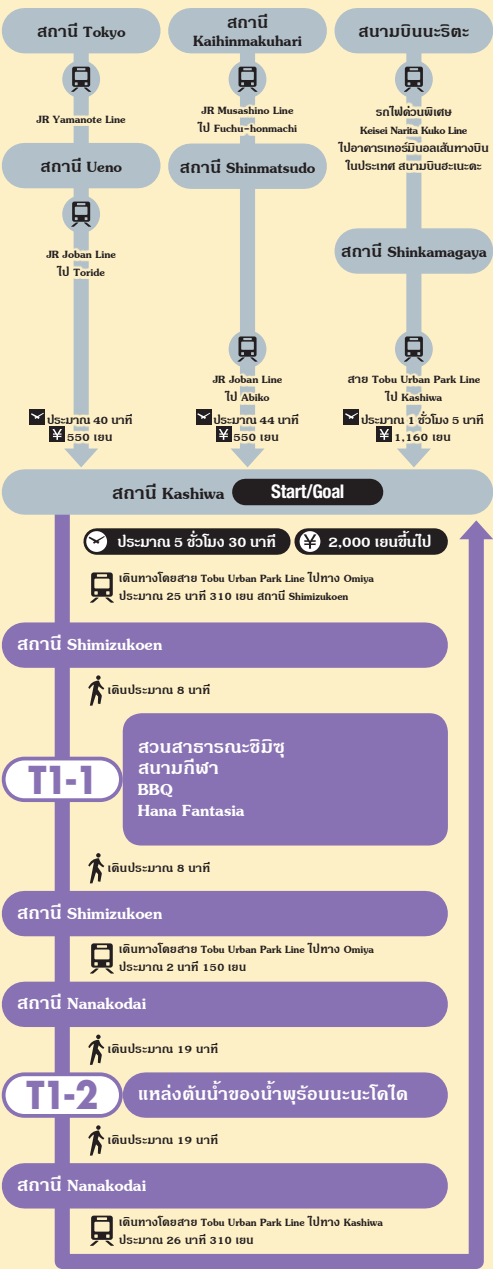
สถานี Tokyo

JR Yamanote Line

สถานี Ueno

JR Joban Line
ไป Toride

ประมาณ 40 นาที
¥ 550 เยน

สถานี Kaihinmakuhari

JR Musashino Line
ไป Fuchu-honmachi

สถานี Shinmatsudo

JR Joban Line
ไป Abiko

ประมาณ 44 นาที
¥ 550 เยน

สนามบินนะริตะ

รถไฟด่วนพิเศษ
Keisei Narita Kuko Line
ไปอาคารเทอร์มินอลเส้นทางบินในประเทศ สนามบินฮะเนะดะ

สถานี Shinkamagaya

สาย Tobu Urban Park Line
ไป Kashiwa

ประมาณ 1 ชั่วโมง 5 นาที
¥ 1,160 เยน

สถานี Kashiwa Start/Goal

ประมาณ 5 ชั่วโมง 30 นาที
¥ 2,000 เยนขึ้นไป

เดินทางโดยสาย Tobu Urban Park Line ไปทาง Omiya
ประมาณ 25 นาที 310 เยน สถานี Shimizukoen

สถานี Shimizukoen

เดินประมาณ 8 นาที

T1-1
สวนสาธารณะชิมิซุ
สนามกีฬา
BBQ
Hana Fantasia

เดินประมาณ 8 นาที

สถานี Shimizukoen

เดินทางโดยสาย Tobu Urban Park Line ไปทาง Omiya
ประมาณ 2 นาที 150 เยน

สถานี Nanakodai

เดินประมาณ 19 นาที

T1-2
แหล่งต้นน้ำของน้ำพุร้อนนะนะโคได

เดินประมาณ 19 นาที

สถานี Nanakodai

เดินทางโดยสาย Tobu Urban Park Line ไปทาง Kashiwa
ประมาณ 26 นาที 310 เยน